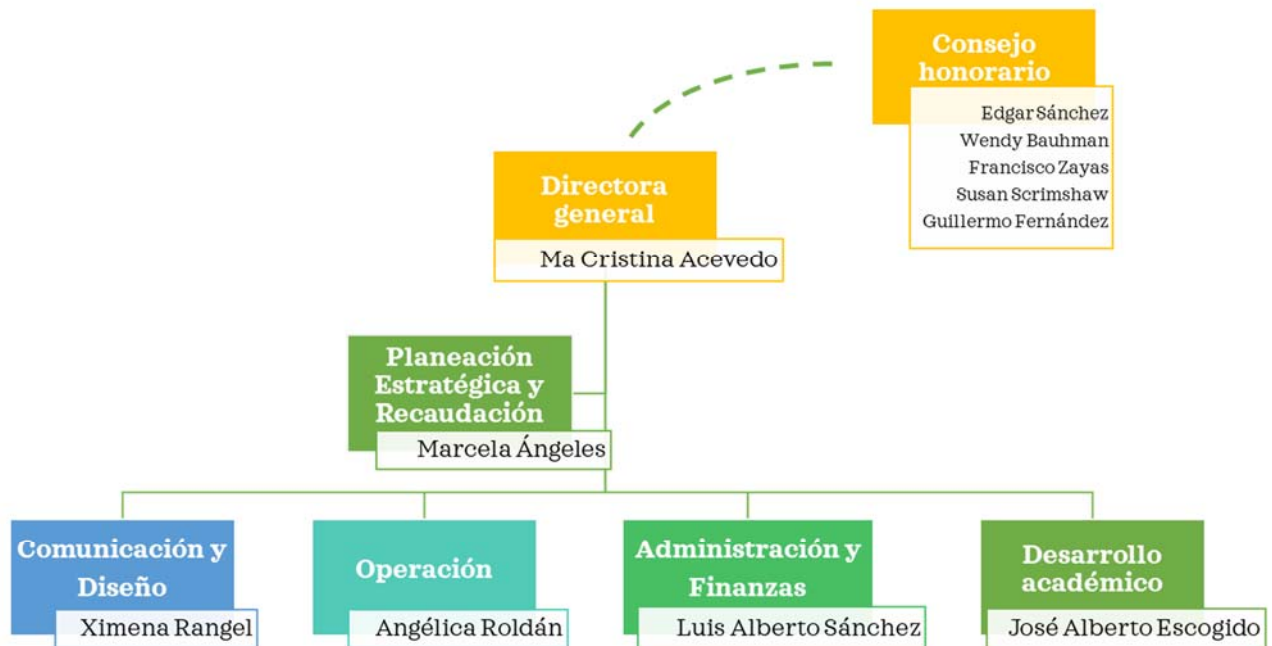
Consejo honorario

Edgar Sánchez
Wendy Bauhman
Francisco Zayas
Susan Scrimshaw
Guillermo Fernández

Directora general

Ma Cristina Acevedo

Planeación Estratégica y Recaudación

Marcela Ángeles

Comunicación y Diseño

Ximena Rangel

Operación

Angélica Roldán

Administración y Finanzas

Luis Alberto Sánchez

Desarrollo académico

José Alberto Escogido